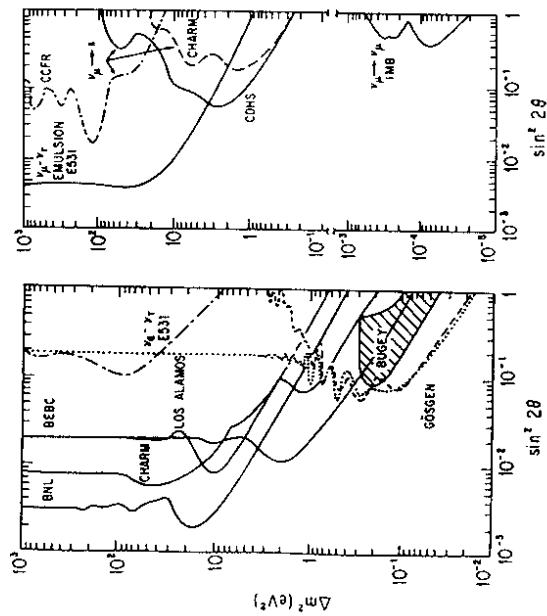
$\Delta m^2\ (eV^2)$

$10^3$
$10^2$
$10$
$1$
$10^{-1}$
$10^{-2}$

$10^{-3}$
$10^{-2}$
$10^{-1}$
$1$

$\sin^2 2\theta$

BNL
CHARM
BEBC
LOS ALAMOS
$\nu_e - \nu_\tau$
E531
BUGEY
GÖSGEN

$10^3$
$10^2$
$10$
$1$
$10^{-1}$
$10^{-2}$
$10^{-3}$

$10^{-3}$
$10^{-2}$
$10^{-1}$
$1$

$\sin^2 2\theta$

$\nu_\mu - \nu_\tau$
EMULSION
E531
CCFR
$\nu_\mu \to$ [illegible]
CHARM
CDHS
$\nu_\mu \to \nu_\mu$
IMB

$10^{-5}$
$10^{-4}$
$10^{-1}$
$1$